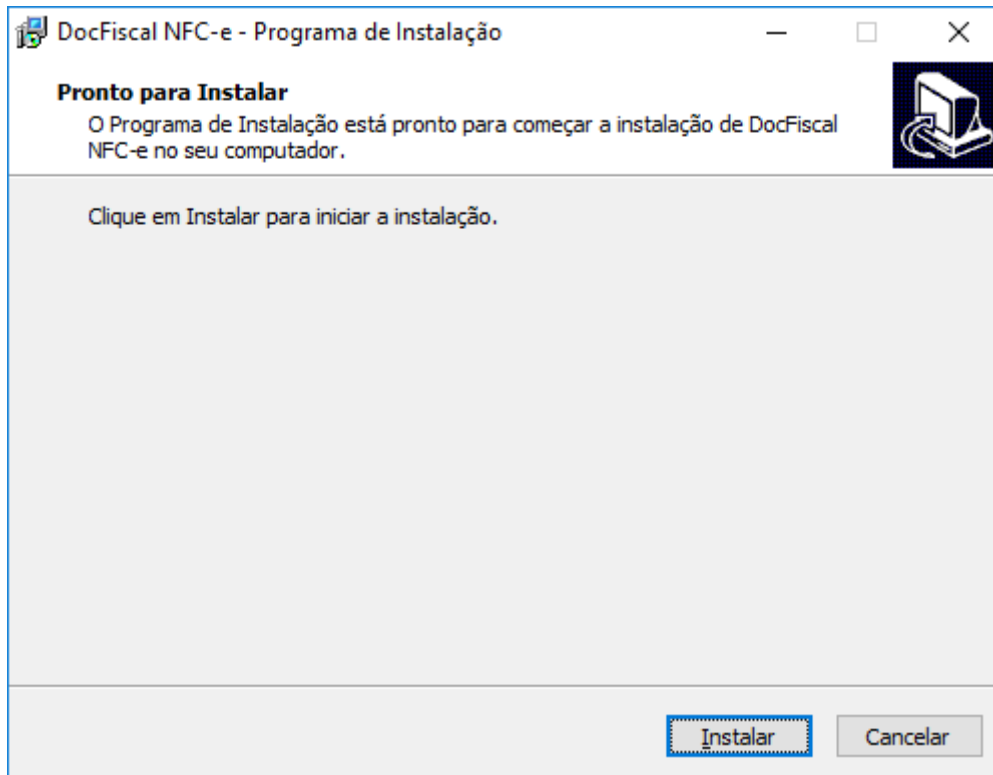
DocFiscal NFC-e - Programa de Instalação

Pronto para Instalar
O Programa de Instalação está pronto para começar a instalação de DocFiscal NFC-e no seu computador.

Clique em Instalar para iniciar a instalação.

Instalar
Cancelar